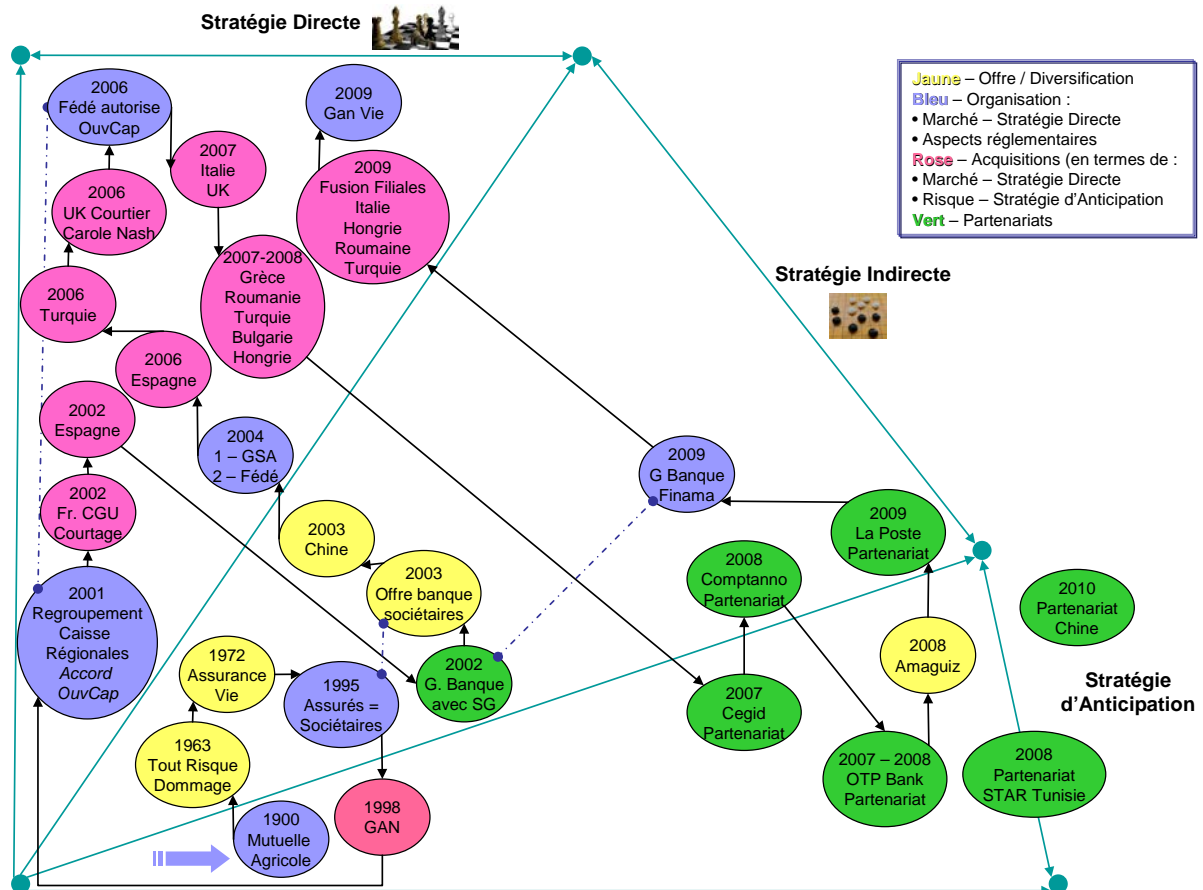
Stratégie Directe

Jaune – Offre / Diversification
Bleu – Organisation :
• Marché – Stratégie Directe
• Aspects réglementaires
Rose – Acquisitions (en termes de :
• Marché – Stratégie Directe
• Risque – Stratégie d'Anticipation
Vert – Partenariats

2006 Fédé autorise OuvCap

2009 Gan Vie

2007 Italie UK

2006 UK Courtier Carole Nash

2009 Fusion Filiales Italie Hongrie Roumaine Turquie

2007-2008 Grèce Roumanie Turquie Bulgarie Hongrie

2006 Turquie

Stratégie Indirecte

2006 Espagne

2002 Espagne

2004 1 – GSA 2 – Fédé

2009 G Banque Finama

2002 Fr. CGU Courtage

2003 Chine

2009 La Poste Partenariat

2003 Offre banque sociétaires

2008 Comptanno Partenariat

2010 Partenariat Chine

2001 Regroupement Caisse Régionales Accord OuvCap

2008 Amaguiz

1972 Assurance Vie

2002 G. Banque avec SG

Stratégie d'Anticipation

1995 Assurés = Sociétaires

2007 Cegid Partenariat

1963 Tout Risque Dommage

2007 – 2008 OTP Bank Partenariat

2008 Partenariat STAR Tunisie

1998 GAN

1900 Mutuelle Agricole